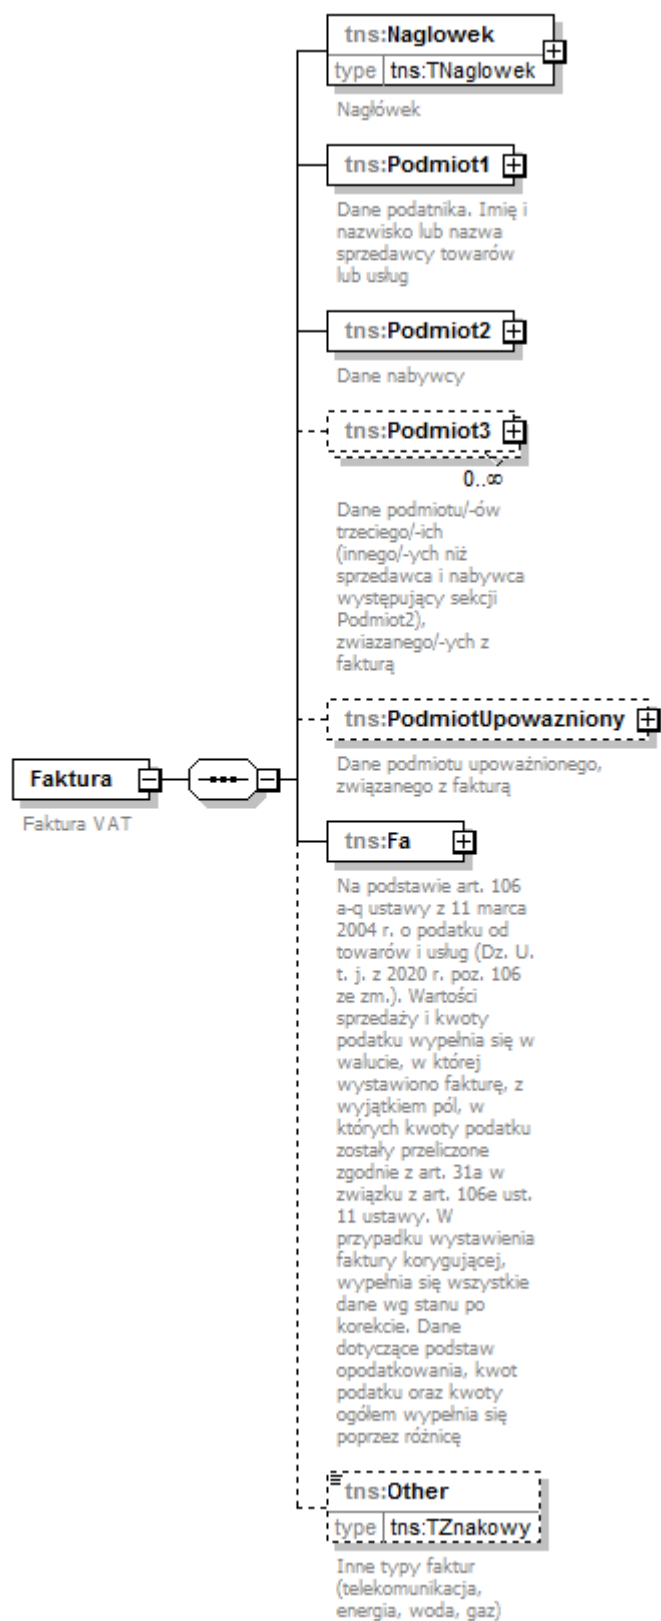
tns:Naglowek
type tns:TNaglowek
Nagłówek

tns:Podmiot1
Dane podatnika. Imię i nazwisko lub nazwa sprzedawcy towarów lub usług

tns:Podmiot2
Dane nabywcy

tns:Podmiot3
0..∞
Dane podmiotu/-ów trzeciego/-ich (innego/-ych niż sprzedawca i nabywca występujący sekcji Podmiot2), zwiazanego/-ych z fakturą

tns:PodmiotUpowazniony
Dane podmiotu upoważnionego, związanego z fakturą

Faktura
Faktura VAT

tns:Fa
Na podstawie art. 106 a-q ustawy z 11 marca 2004 r. o podatku od towarów i usług (Dz. U. t. j. z 2020 r. poz. 106 ze zm.). Wartości sprzedaży i kwoty podatku wypełnia się w walucie, w której wystawiono fakturę, z wyjątkiem pól, w których kwoty podatku zostały przeliczone zgodnie z art. 31a w związku z art. 106e ust. 11 ustawy. W przypadku wystawienia faktury korygującej, wypełnia się wszystkie dane wg stanu po korekcie. Dane dotyczące podstaw opodatkowania, kwot podatku oraz kwoty ogółem wypełnia się poprzez różnicę

tns:Other
type tns:TZnakowy
Inne typy faktur (telekomunikacja, energia, woda, gaz)